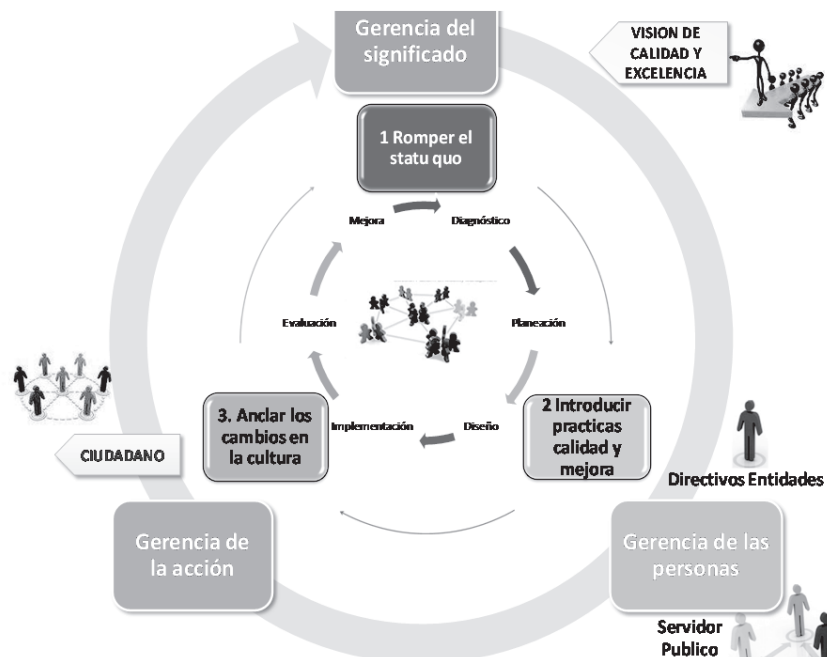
Gerencia del significado

VISION DE CALIDAD Y EXCELENCIA

1 Romper el statu quo

Mejora

Diagnóstico

Evaluación

Planeación

Implementación

Diseño

3. Anclar los cambios en la cultura

2 Introducir practicas calidad y mejora

CIUDADANO

Directivos Entidades

Gerencia de la acción

Gerencia de las personas

Servidor Publico